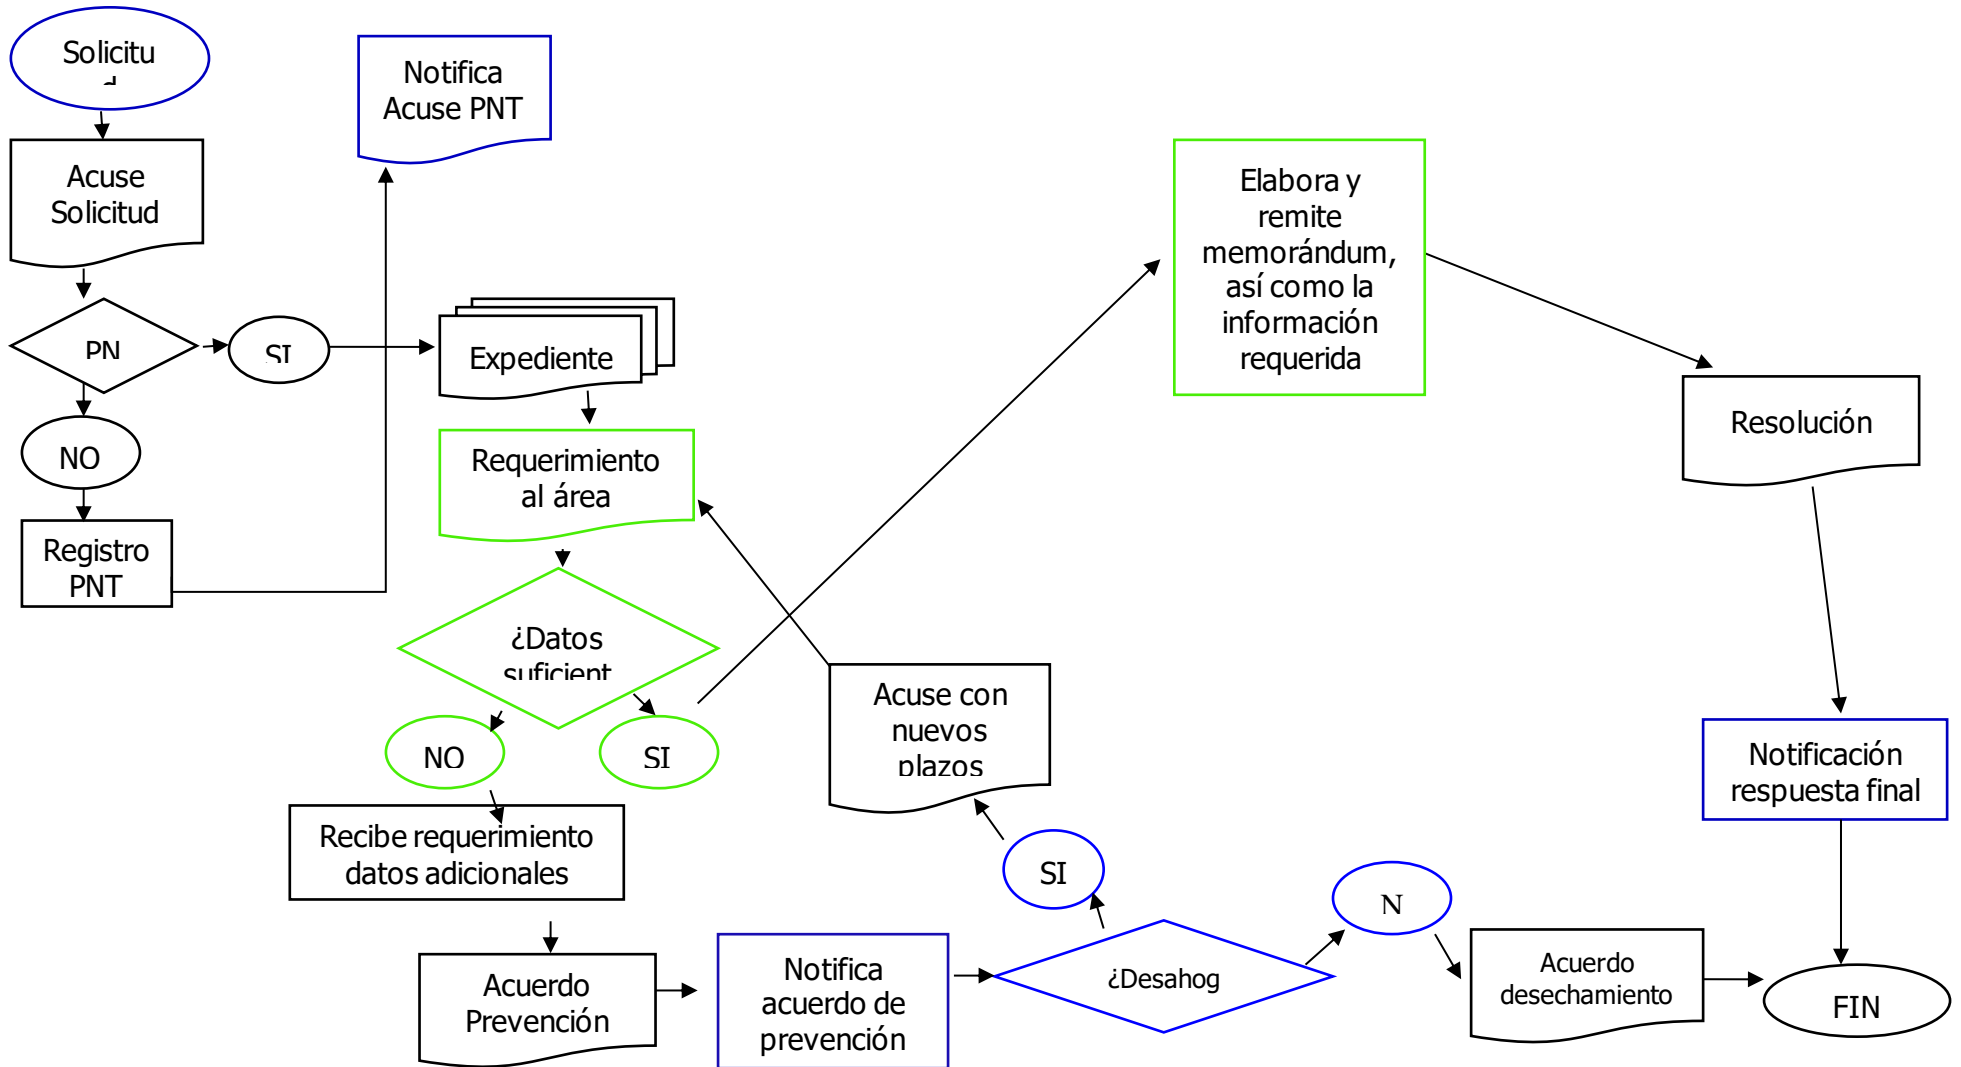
Solicitu

Notifica Acuse PNT

Acuse Solicitud

PN

SI

Expediente

NO

Registro PNT

Requerimiento al área

Elabora y remite memorándum, así como la información requerida

Resolución

¿Datos suficient

NO

SI

Acuse con nuevos plazos

Notificación respuesta final

Recibe requerimiento datos adicionales

SI

N

Acuerdo Prevención

Notifica acuerdo de prevención

¿Desahog

Acuerdo desechamiento

FIN